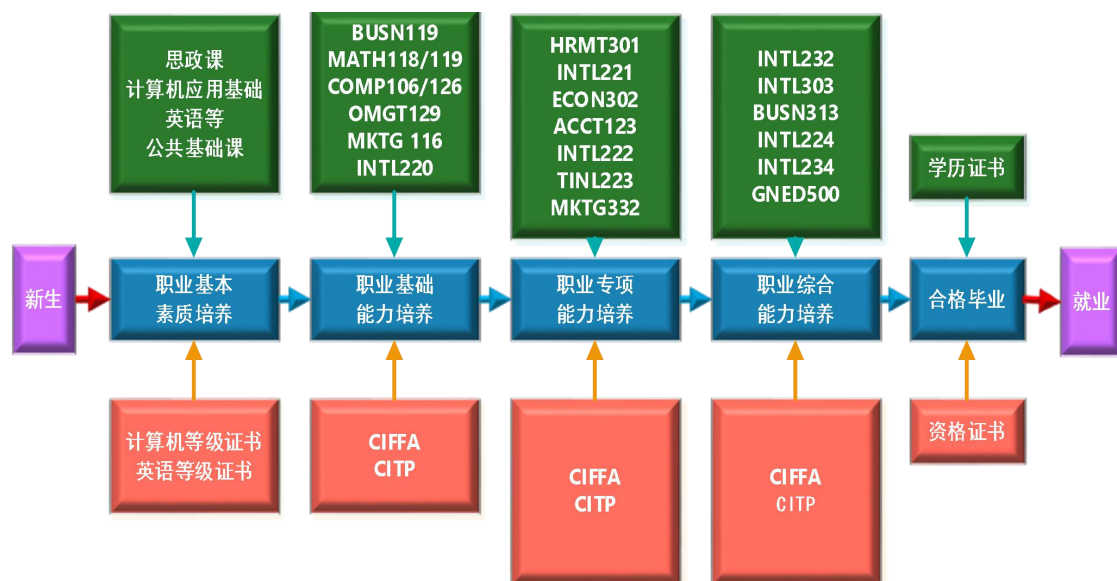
思政课
计算机应用基础
英语等
公共基础课

BUSN119
MATH118/119
COMP106/126
OMGT129
MKTG 116
INTL220

HRMT301
INTL221
ECON302
ACCT123
INTL222
TINL223
MKTG332

INTL232
INTL303
BUSN313
INTL224
INTL234
GNED500

学历证书

新生

职业基本
素质培养

职业基础
能力培养

职业专项
能力培养

职业综合
能力培养

合格毕业

就业

计算机等级证书
英语等级证书

CIFFA
CITP

CIFFA
CITP

CIFFA
CITP

资格证书